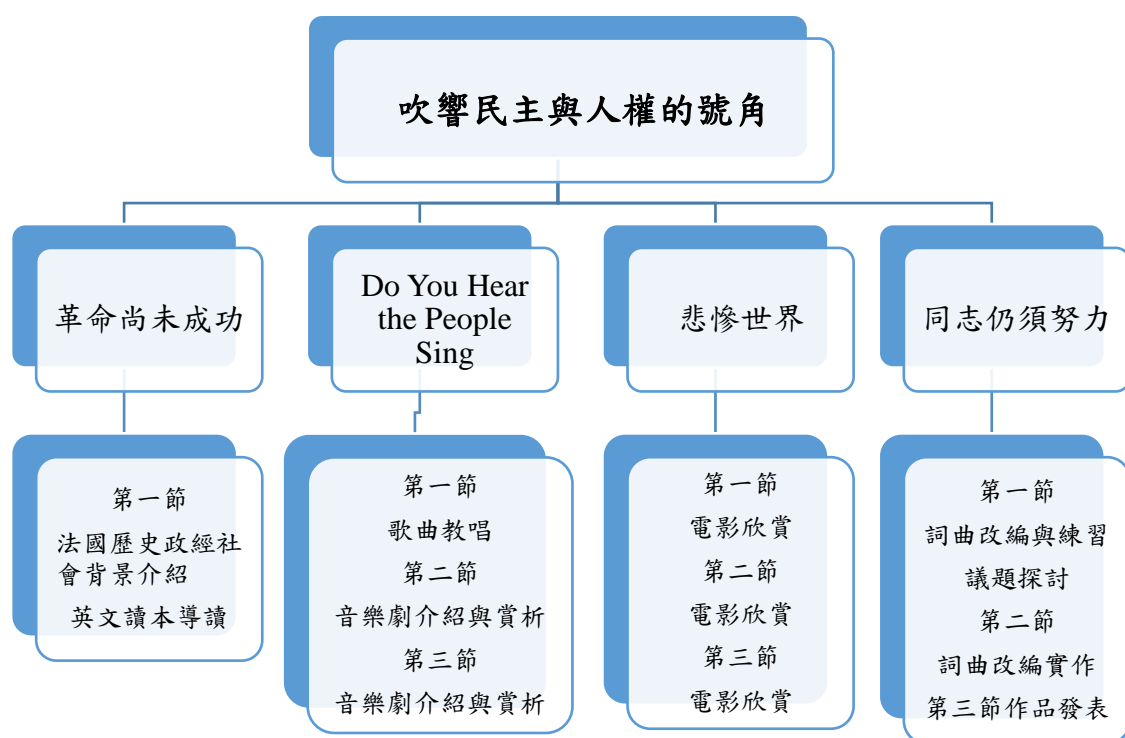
吹響民主與人權的號角

革命尚未成功

第一節
法國歷史政經社會背景介紹
英文讀本導讀

Do You Hear the People Sing

第一節
歌曲教唱
第二節
音樂劇介紹與賞析
第三節
音樂劇介紹與賞析

悲慘世界

第一節
電影欣賞
第二節
電影欣賞
第三節
電影欣賞

同志仍須努力

第一節
詞曲改編與練習
議題探討
第二節
詞曲改編實作
第三節作品發表